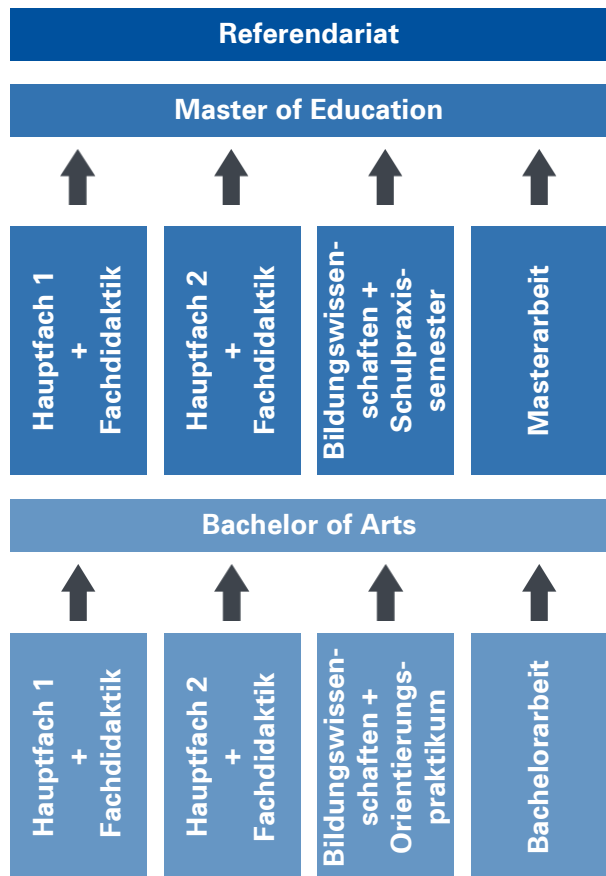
Referendariat

Master of Education

Hauptfach 1 + Fachdidaktik

Hauptfach 2 + Fachdidaktik

Bildungswissenschaften + Schulpraxissemester

Masterarbeit

Bachelor of Arts

Hauptfach 1 + Fachdidaktik

Hauptfach 2 + Fachdidaktik

Bildungswissenschaften + Orientierungspraktikum

Bachelorarbeit